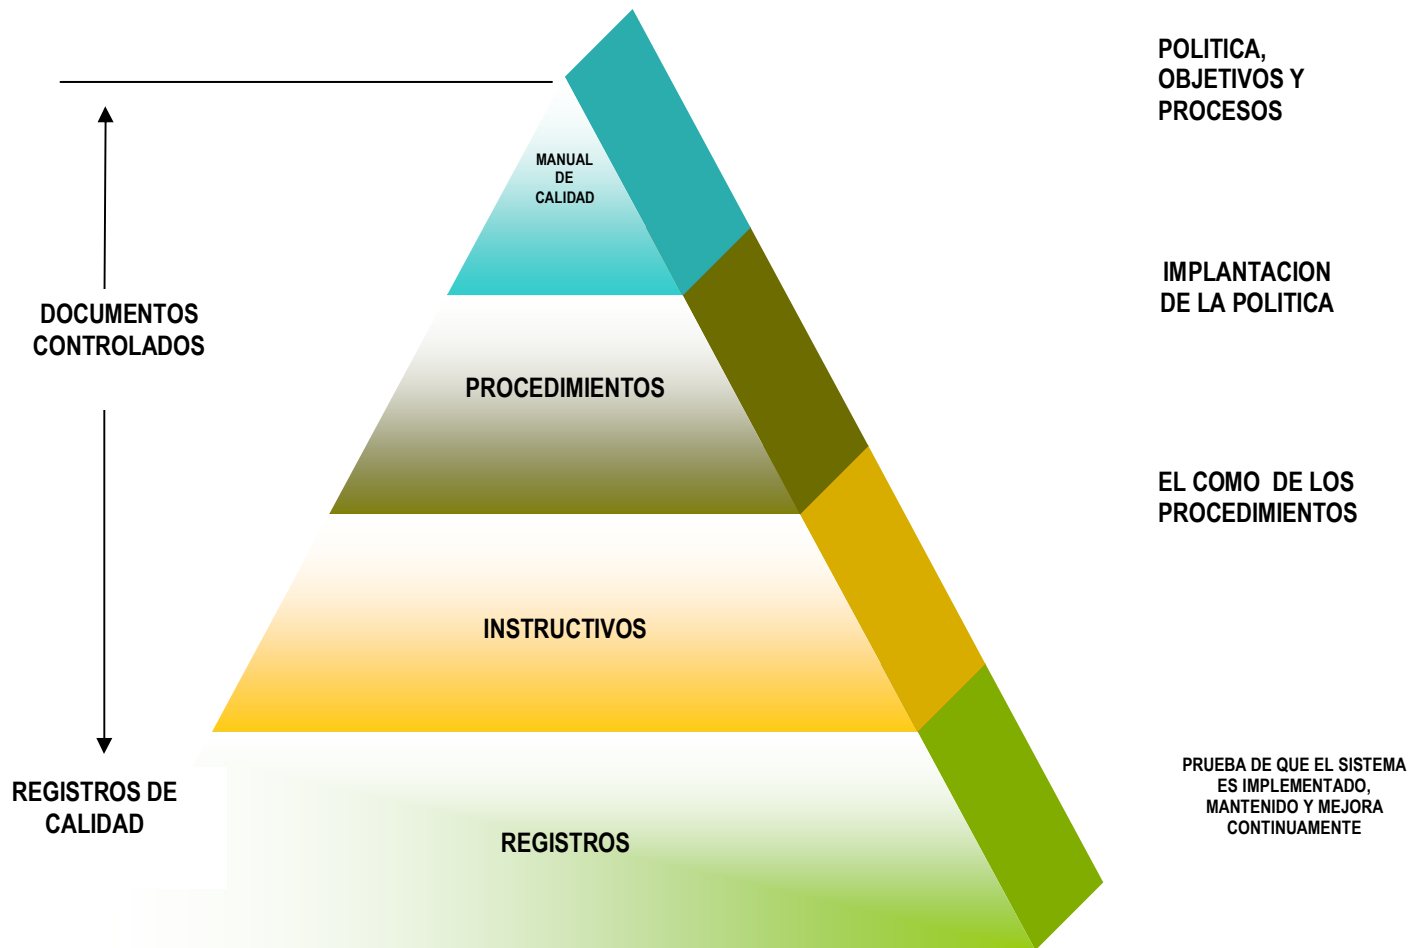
DOCUMENTOS CONTROLADOS

REGISTROS DE CALIDAD

MANUAL DE CALIDAD

PROCEDIMIENTOS

INSTRUCTIVOS

REGISTROS

POLITICA, OBJETIVOS Y PROCESOS

IMPLANTACION DE LA POLITICA

EL COMO DE LOS PROCEDIMIENTOS

PRUEBA DE QUE EL SISTEMA ES IMPLEMENTADO, MANTENIDO Y MEJORA CONTINUAMENTE